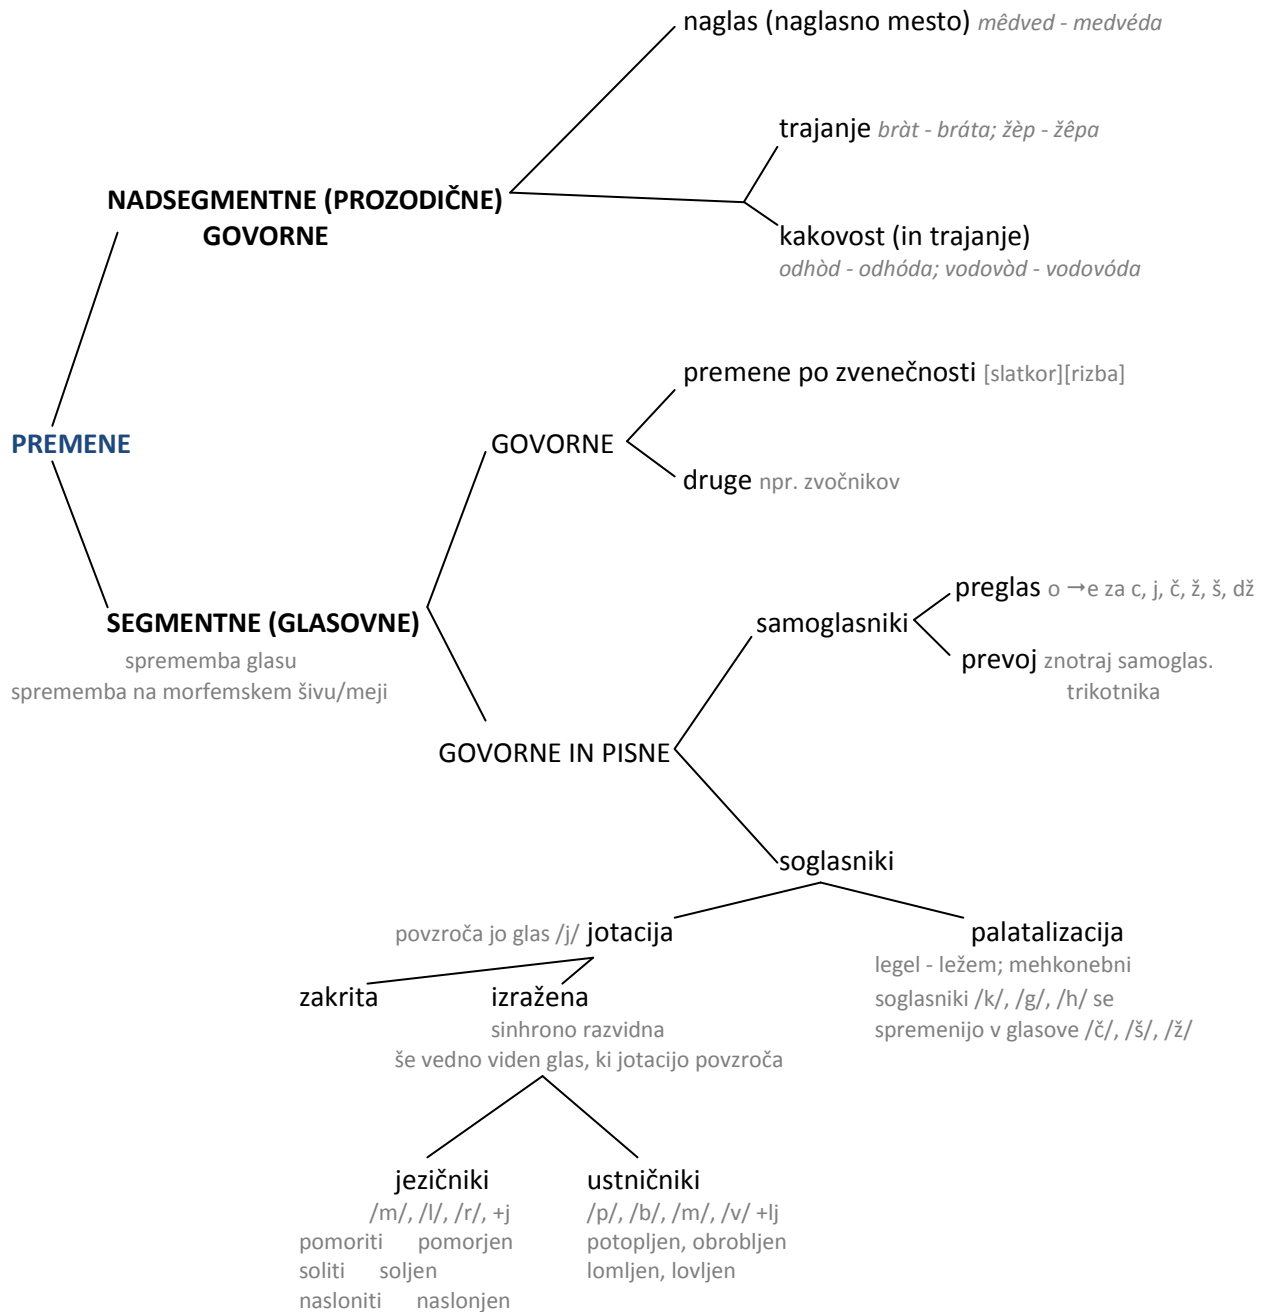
naglas (naglasno mesto) *mêdved - medvéda*

trajanje *bràt - bráta; žèp - žêpa*

NADSEGMENTNE (PROZODIČNE) GOVORNE

kakovost (in trajanje) *odhòd - odhóda; vodovòd - vodovóda*

premene po zvenečnosti [slatkor][rizba]

PREMENE

GOVORNE

druge npr. zvočnikov

preglas o →e za c, j, č, ž, š, dž

samoglasniki

SEGMENTNE (GLASOVNE)
spremememba glasu
sprememba na morfemskem šivu/meji

prevoj znotraj samoglas. trikotnika

GOVORNE IN PISNE

soglasniki

povzroča jo glas /j/ jotacija

palatalizacija
legel - ležem; mehkonebni soglasniki /k/, /g/, /h/ se spremenijo v glasove /č/, /š/, /ž/

zakrita

izražena
sinhrono razvidna
še vedno viden glas, ki jotacijo povzroča

jezičniki
/m/, /l/, /r/, +j
pomoriti pomorjen
soliti soljen
nasloniti naslonjen

ustničniki
/p/, /b/, /m/, /v/ +lj
potopljen, obrobljen
lomljen, lovljen